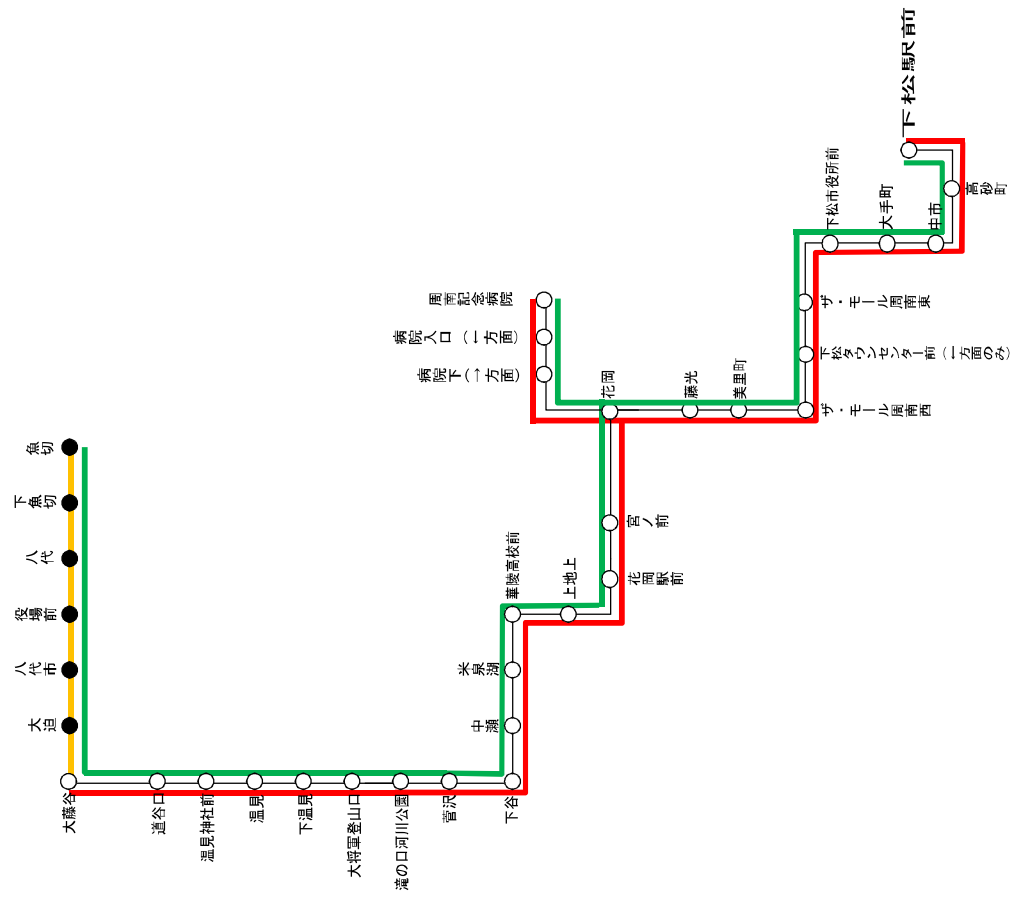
下松駅前

高砂町

中市

大手町

下松市役所前

ザ・モール周南東

下松タウンセンター前（←方面のみ）

ザ・モール周南西

美里町

藤光

花岡

周南記念病院

病院入口（←方面）

病院下（→方面）

宮ノ前

花岡駅前

上地上

華陵高校前

米泉湖

中瀬

下谷

菅沢

滝の口河川公園

大将軍登山口

下温見

温見

温見神社前

道谷口

大藤谷

大迫

八代市

役場前

八代

下魚切

魚切